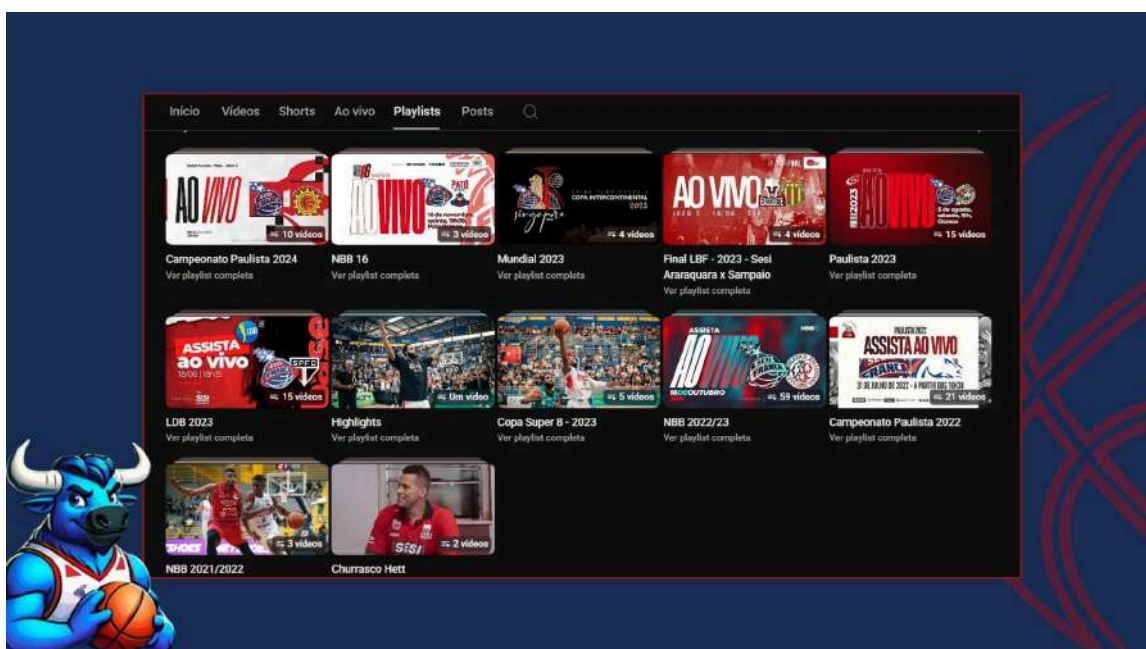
Início Vídeos Shorts Ao vivo Playlists Posts

AO VIVO
10 vídeos
Campeonato Paulista 2024
Ver playlist completa

NBB 16
AO VIVO
3 vídeos
NBB 16
Ver playlist completa

COPA INTERCONTINENTAL 2023
4 vídeos
Mundial 2023
Ver playlist completa

AO VIVO
4 vídeos
Final LBF - 2023 - Sesi Araraquara x Sampaio
Ver playlist completa

2023
AO VIVO
15 vídeos
Paulista 2023
Ver playlist completa

ASSISTA ao vivo
15 vídeos
LDB 2023
Ver playlist completa

Um vídeo
Highlights
Ver playlist completa

5 vídeos
Copa Super 8 - 2023
Ver playlist completa

ASSISTA AO VIVO
59 vídeos
NBB 2022/23
Ver playlist completa

PAULISTA 2022
ASSISTA AO VIVO
FRANCA
21 vídeos
Campeonato Paulista 2022
Ver playlist completa

3 vídeos
NBB 2021/2022

2 vídeos
Churrasco Hett